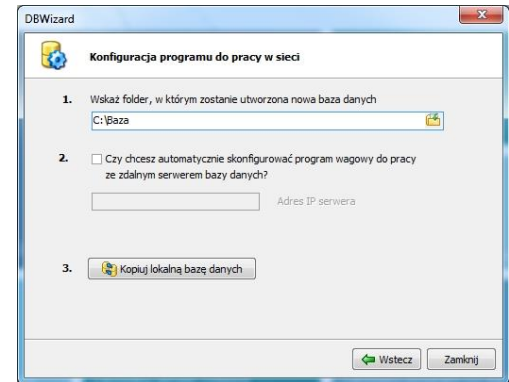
DBWizard

Konfiguracja programu do pracy w sieci

1. Wskaż folder, w którym zostanie utworzona nowa baza danych

C:\Baza

2. Czy chcesz automatycznie skonfigurować program wagowy do pracy ze zdalnym serwerem bazy danych?

Adres IP serwera

3. Kopiuj lokalną bazę danych

Wstecz

Zamknij